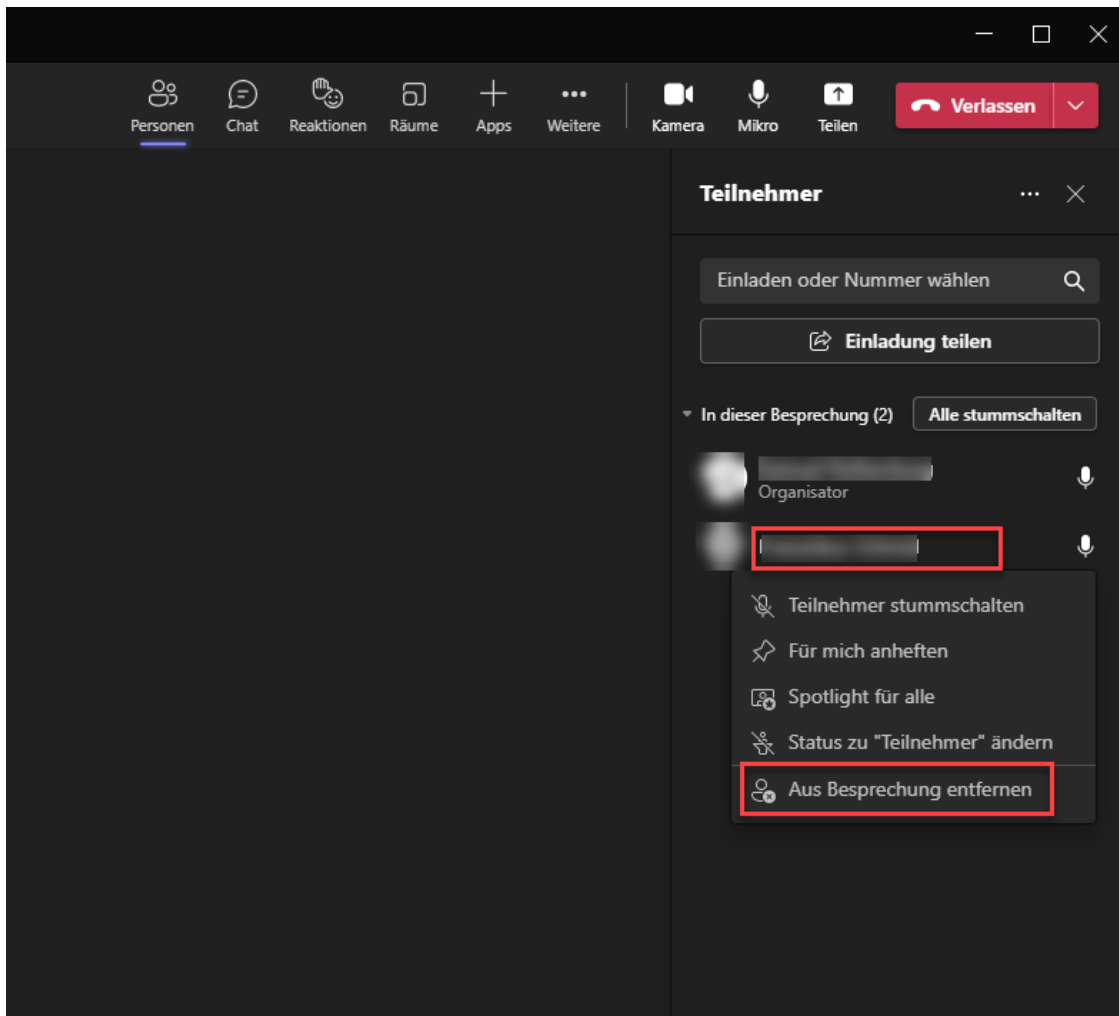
Personen Chat Reaktionen Räume Apps Weitere Kamera Mikro Teilen Verlassen

Teilnehmer

Einladen oder Nummer wählen

Einladung teilen

In dieser Besprechung (2) Alle stummschalten

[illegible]
Organisator

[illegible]

Teilnehmer stummschalten
Für mich anheften
Spotlight für alle
Status zu "Teilnehmer" ändern
Aus Besprechung entfernen